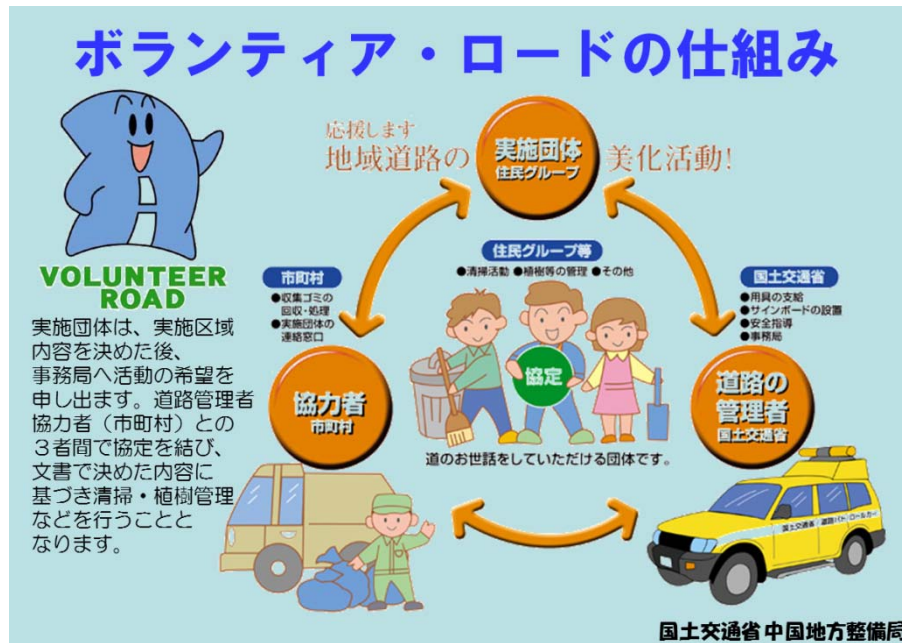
ボランティア・ロードの仕組み

VOLUNTEER ROAD

実施団体は、実施区域内容を決めた後、事務局へ活動の希望を申し出ます。道路管理者協力者（市町村）との３者間で協定を結び、文書で決めた内容に基づき清掃・植樹管理などを行うこととなります。

応援します
地域道路の
実施団体
住民グループ
美化活動!

住民グループ等
●清掃活動 ●植樹等の管理 ●その他

市町村
●収集ゴミの回収・処理
●実施団体の連絡窓口

国土交通省
●用具の支給
●サインボードの設置
●安全指導
●事務局

協力者
市町村

協定

道路の管理者
国土交通省

道のお世話をしていただける団体です。

国土交通省 道路パトロールカー

国土交通省 中国地方整備局